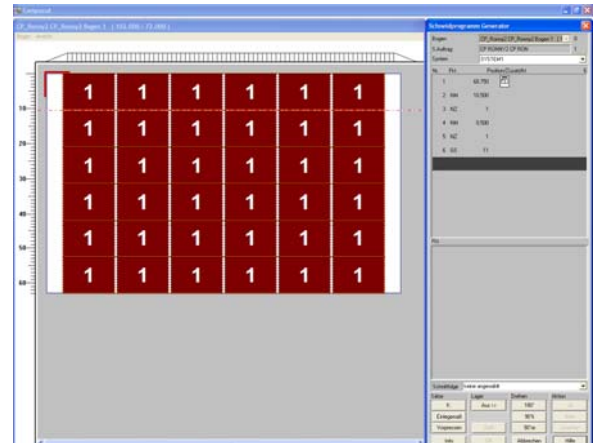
Eintrpcoult

CP_Romay2 CP_Romay2 Bogen 1 (103.000 - 73.000)

Schneidprogramm Generator

10
20
30
40
50
60

1 1 1 1 1 1
1 1 1 1 1 1
1 1 1 1 1 1
1 1 1 1 1 1
1 1 1 1 1 1
1 1 1 1 1 1

| Nr. | Pkt. | Position/Quantität |
|---|---|---|
| 1 | | 60,700 |
| 2 | NH | 10,500 |
| 3 | NZ | 1 |
| 4 | NH | 0,500 |
| 5 | NZ | 1 |
| 6 | SX | 11 |

Bogen
S.Auftrag
System

Hilfe
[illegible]
Eintragsmodi
Vorgemerken
Info
Rot
180°
90°
90°re
Abbrechen